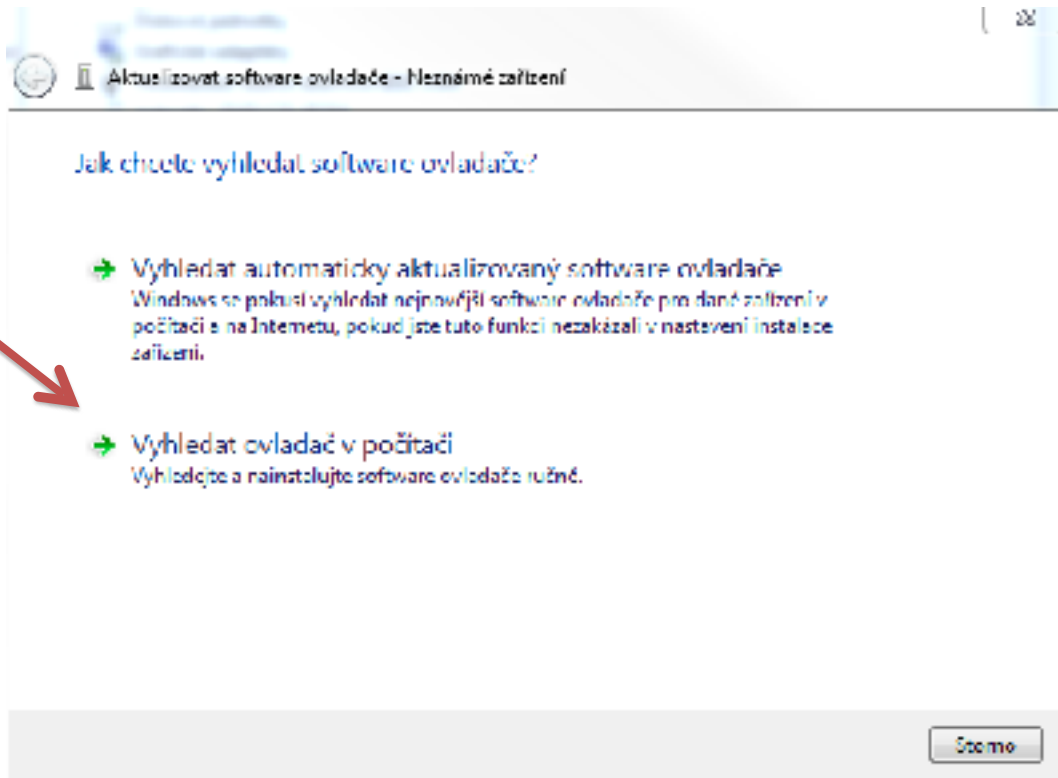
Aktualizovat software ovladače - Neznámé zařízení

Jak chcete vyhledat software ovladače?

Vyhledat automaticky aktualizovaný software ovladače
Windows se pokusí vyhledat nejnovější software ovladače pro dané zařízení v počítači a na Internetu, pokud jste tuto funkci nezakázali v nastavení instalace zařízení.

Vyhledat ovladač v počítači
Vyhledejte a nainstalujte software ovladače ručně.

Storno